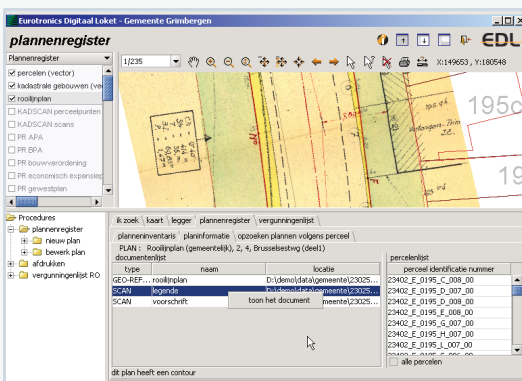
Eurotronics Digitaal Loket - Gemeente Grimbergen

plannenregister

EDL

Plannenregister

1/235

X:149653 , Y:180548

perceelen (vector)
kadastrale gebouwen (ve
rooilijnplan
KADSCAN perceelpunten
KADSCAN scans
PR APA
PR BPA
PR bouwverordening
PR economisch expansie
PR gewestplan

195c

19

Procedures
plannenregister
nieuw plan
bewerk plan
afdrukken
vergunningenlijst RO

ik zoek | kaart | legger | plannenregister | vergunningenlijst

planneninventaris | planinformatie | opzoeken plannen volgens perceel

PLAN : Rooilijnplan (gemeentelijk), 2, 4, Brusselsestwg (deel1)

documentenlijst

| type | naam | locatie |
|---|---|---|
| GEO-REF... | rooilijnplan | D:\demo\data\gemeente\23025... |
| SCAN | legende | D:\demo\data\gemeente\23025... |
| SCAN | voorschrift | D:\demo\data\gemeente\23025... |

toon het document

percelenlijst

| perceel identificatie nummer |
|---|
| 23402_E_0195_C_008_00 |
| 23402_E_0195_D_007_00 |
| 23402_E_0195_D_008_00 |
| 23402_E_0195_E_007_00 |
| 23402_E_0195_E_008_00 |
| 23402_E_0195_G_007_00 |
| 23402_E_0195_H_007_00 |
| 23402_E_0195_K_007_00 |
| 23402_E_0195_L_007_00 |

alle percelen

dit plan heeft een contour